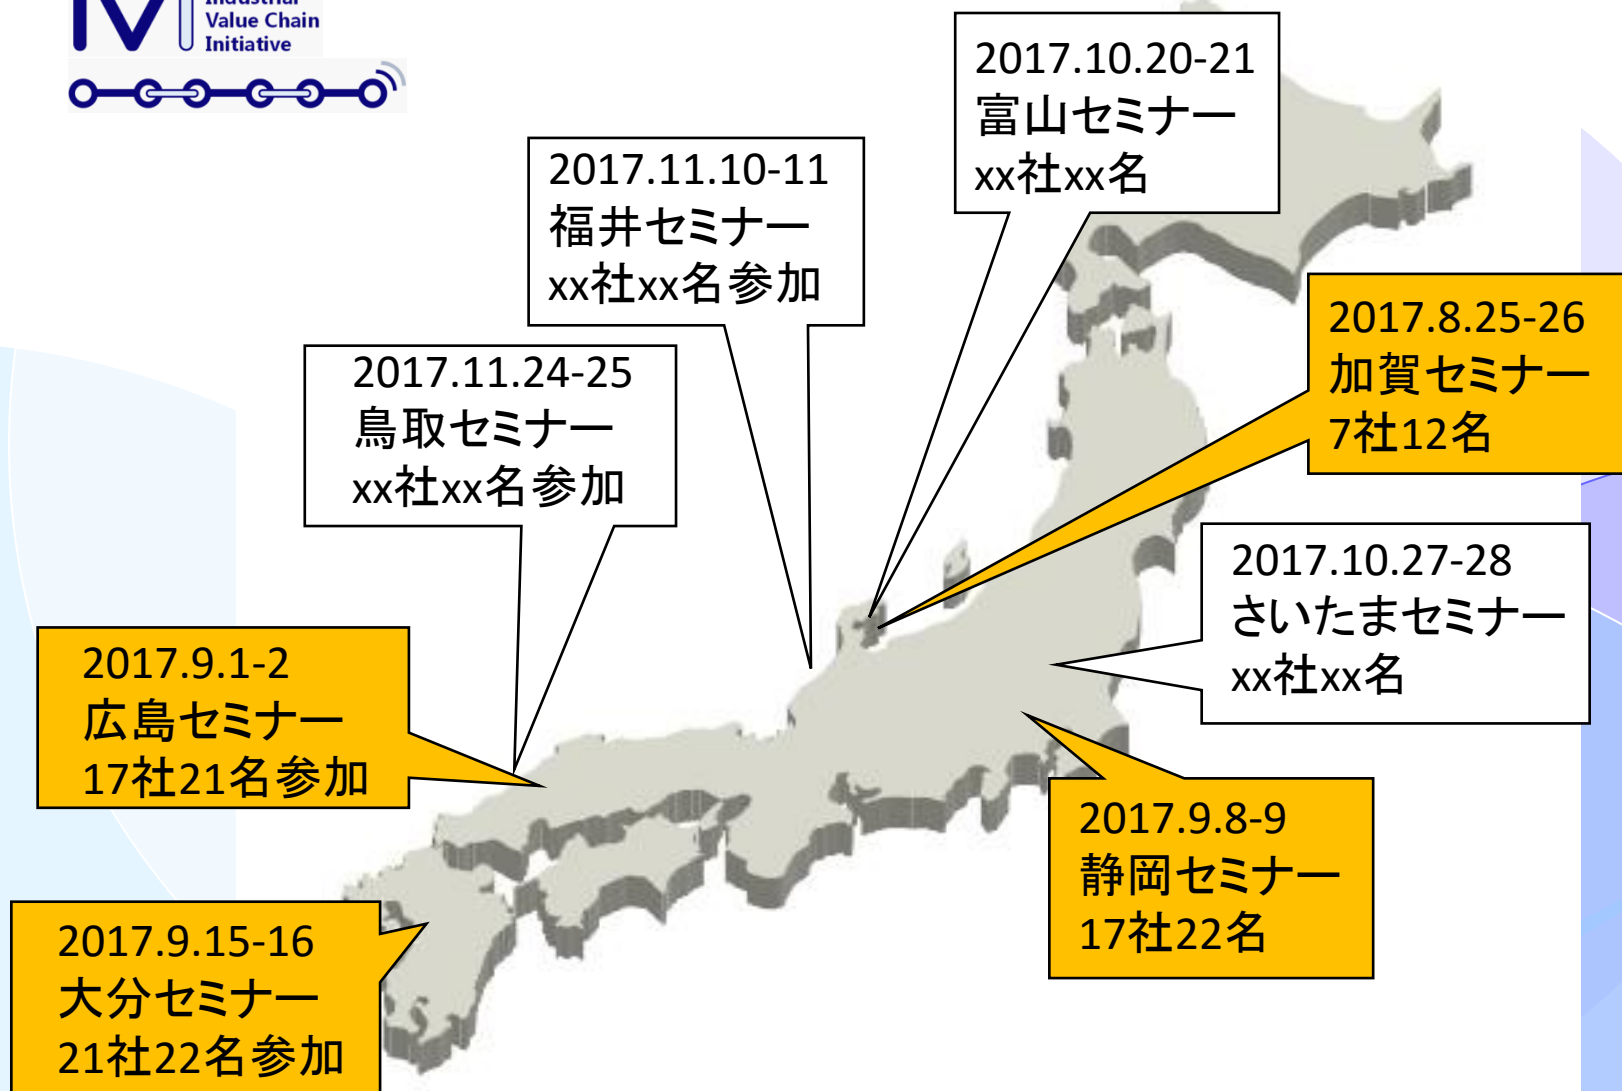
Value Chain
Initiative

2017.10.20-21
富山セミナー
xx社xx名

2017.11.10-11
福井セミナー
xx社xx名参加

2017.8.25-26
加賀セミナー
7社12名

2017.11.24-25
鳥取セミナー
xx社xx名参加

2017.10.27-28
さいたまセミナー
xx社xx名

2017.9.1-2
広島セミナー
17社21名参加

2017.9.8-9
静岡セミナー
17社22名

2017.9.15-16
大分セミナー
21社22名参加